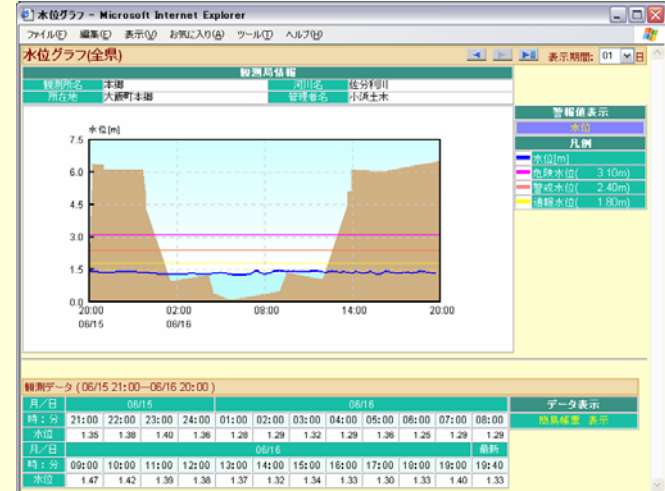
水位グラフ - Microsoft Internet Explorer

ファイル(F) 編集(E) 表示(V) お気に入り(A) ツール(T) ヘルプ(H)

水位グラフ(全県)

表示期間: 01 日

観測局情報

| 観測所名 | 本郷 | 河川名 | 佐分利川 |
|---|---|---|---|
| 所在地 | 大飯町本郷 | 管理者名 | 小浜土木 |

水位[m]

7.5
6.0
4.5
3.0
1.5
0.0

20:00 06/15
02:00 06/16
08:00
14:00
20:00

警報値表示
水位

凡例
水位[m]
危険水位( 3.10m)
警戒水位( 2.40m)
通報水位( 1.80m)

観測データ (06/15 21:00—06/16 20:00 )

| 月／日 | 06/15 | | | | 06/16 | | | | | | | |
|---|---|---|---|---|---|---|---|---|---|---|---|---|
| 時：分 | 21:00 | 22:00 | 23:00 | 24:00 | 01:00 | 02:00 | 03:00 | 04:00 | 05:00 | 06:00 | 07:00 | 08:00 |
| 水位 | 1.35 | 1.38 | 1.40 | 1.36 | 1.28 | 1.29 | 1.32 | 1.29 | 1.36 | 1.25 | 1.29 | 1.29 |
| 月／日 | 06/16 | | | | | | | | | | | 最新 |
| 時：分 | 09:00 | 10:00 | 11:00 | 12:00 | 13:00 | 14:00 | 15:00 | 16:00 | 17:00 | 18:00 | 19:00 | 19:40 |
| 水位 | 1.47 | 1.42 | 1.39 | 1.38 | 1.37 | 1.32 | 1.34 | 1.33 | 1.30 | 1.33 | 1.40 | 1.33 |

データ表示
簡易帳票 表示